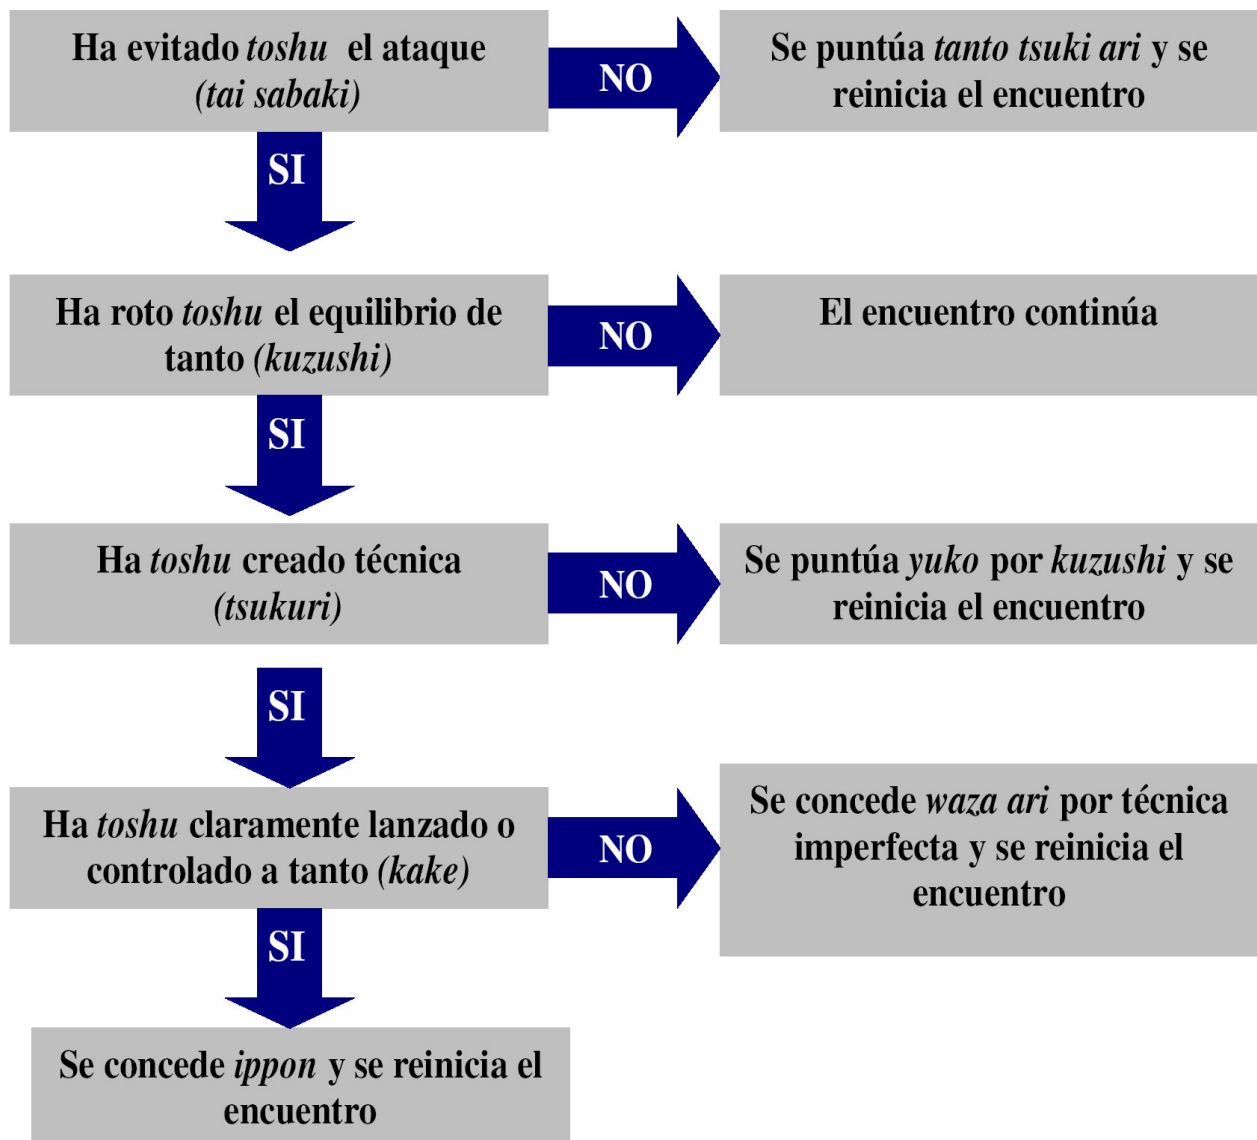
Ha evitado toshu el ataque (tai sabaki)

NO

Se puntúa tanto tsuki ari y se reinicia el encuentro

SI

Ha roto toshu el equilibrio de tanto (kuzushi)

NO

El encuentro continúa

SI

Ha toshu creado técnica (tsukuri)

NO

Se puntúa yuko por kuzushi y se reinicia el encuentro

SI

Ha toshu claramente lanzado o controlado a tanto (kake)

NO

Se concede waza ari por técnica imperfecta y se reinicia el encuentro

SI

Se concede ippon y se reinicia el encuentro